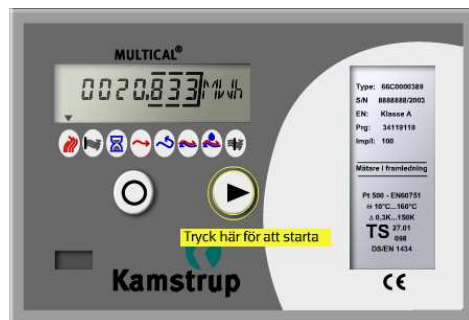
MULTICAL®

00020.833 MWh

Tryck här för att starta

Kamstrup

Type: 66C0000389
S/N 8888888/2003
EN: Klasse A
Prg: 34119119
Impl: 100

Mätsre i framledning

Pt 500 - EN60751
Θ 10°C...160°C
Δ 0,3K...150K

TS 27.01 098
DS/EN 1434

CE